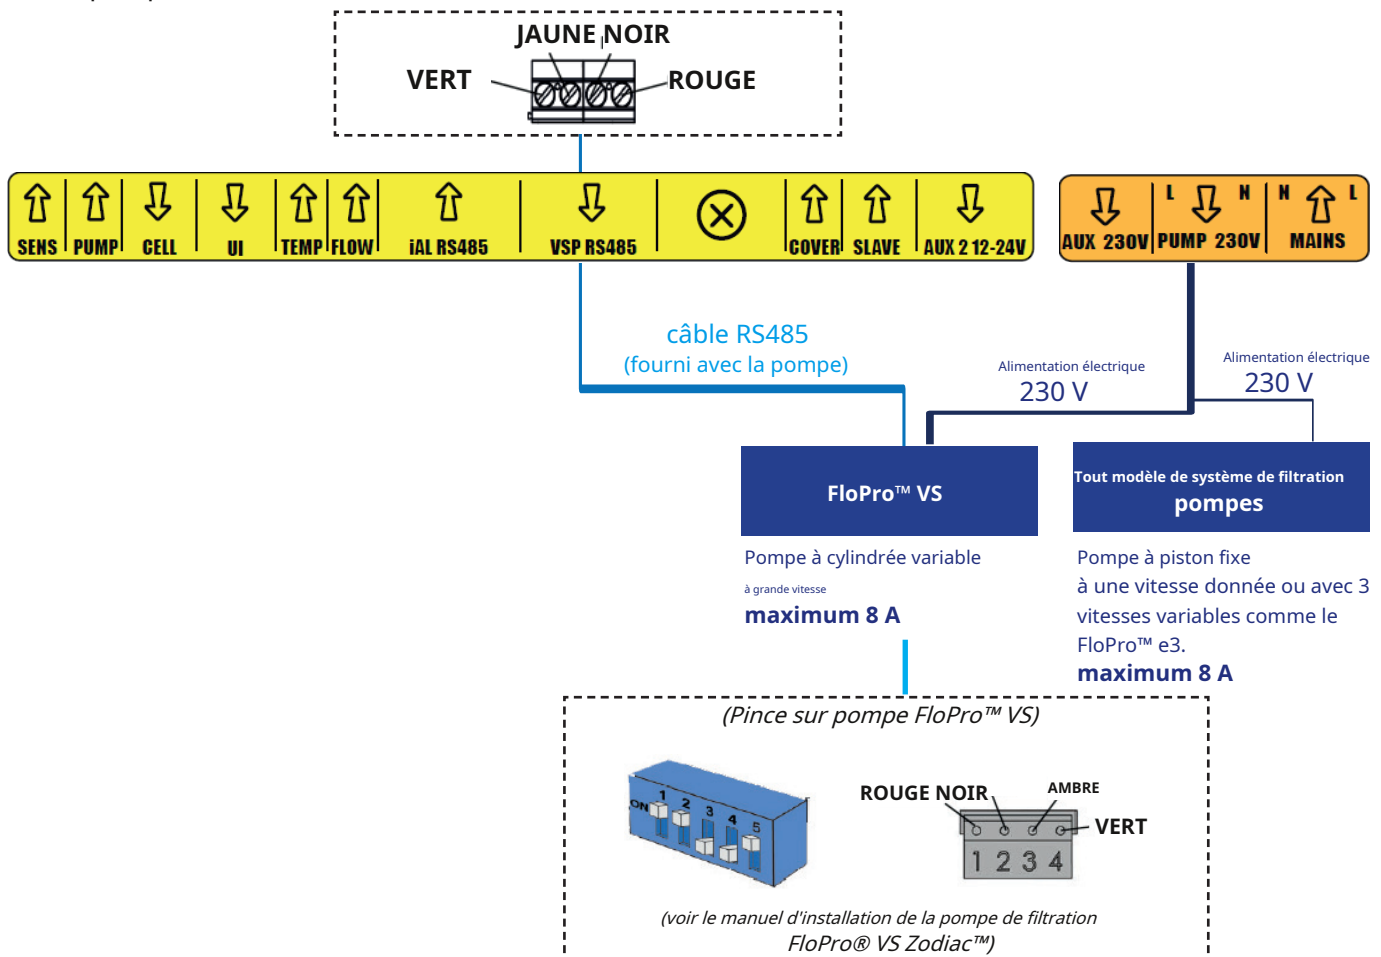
JAUNE NOIR
VERT
ROUGE

SENS | PUMP | CELL | UI | TEMP | FLOW | iAL RS485 | VSP RS485 | COVER | SLAVE | AUX 2 12-24V

AUX 230V | L PUMP 230V N | N MAINS L

câble RS485
(fourni avec la pompe)

Alimentation électrique
230 V

Alimentation électrique
230 V

FloPro™ VS

Tout modèle de système de filtration
pompes

Pompe à cylindrée variable
à grande vitesse
maximum 8 A

Pompe à piston fixe à une vitesse donnée ou avec 3 vitesses variables comme le FloPro™ e3.
maximum 8 A

(Pince sur pompe FloPro™ VS)

ON 1 2 3 4 5

ROUGE NOIR
AMBRE
VERT
1 2 3 4

(voir le manuel d'installation de la pompe de filtration FloPro® VS Zodiac™)